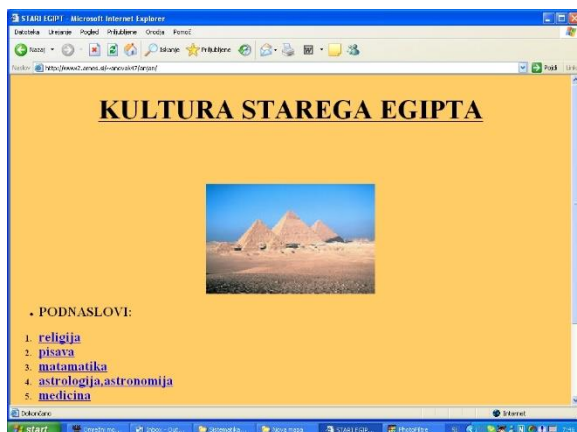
STARI EGIPT - Microsoft Internet Explorer

Datoteka Urejanje Pogled Priljubljene Orodja Pomoč

Nazaj Iskanje Priljubljene

Naslov http://www2.arnes.si/~anovak47/anjan/ Pojdi

KULTURA STAREGA EGIPTA

• PODNASLOVI:

1. religija
2. pisava
3. matamatika
4. astrologija,astronomija
5. medicina

Dokončano Internet

start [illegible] Inbox - Out... Sistematika... Nova mapa STARI EGIP... PhotoFiltre